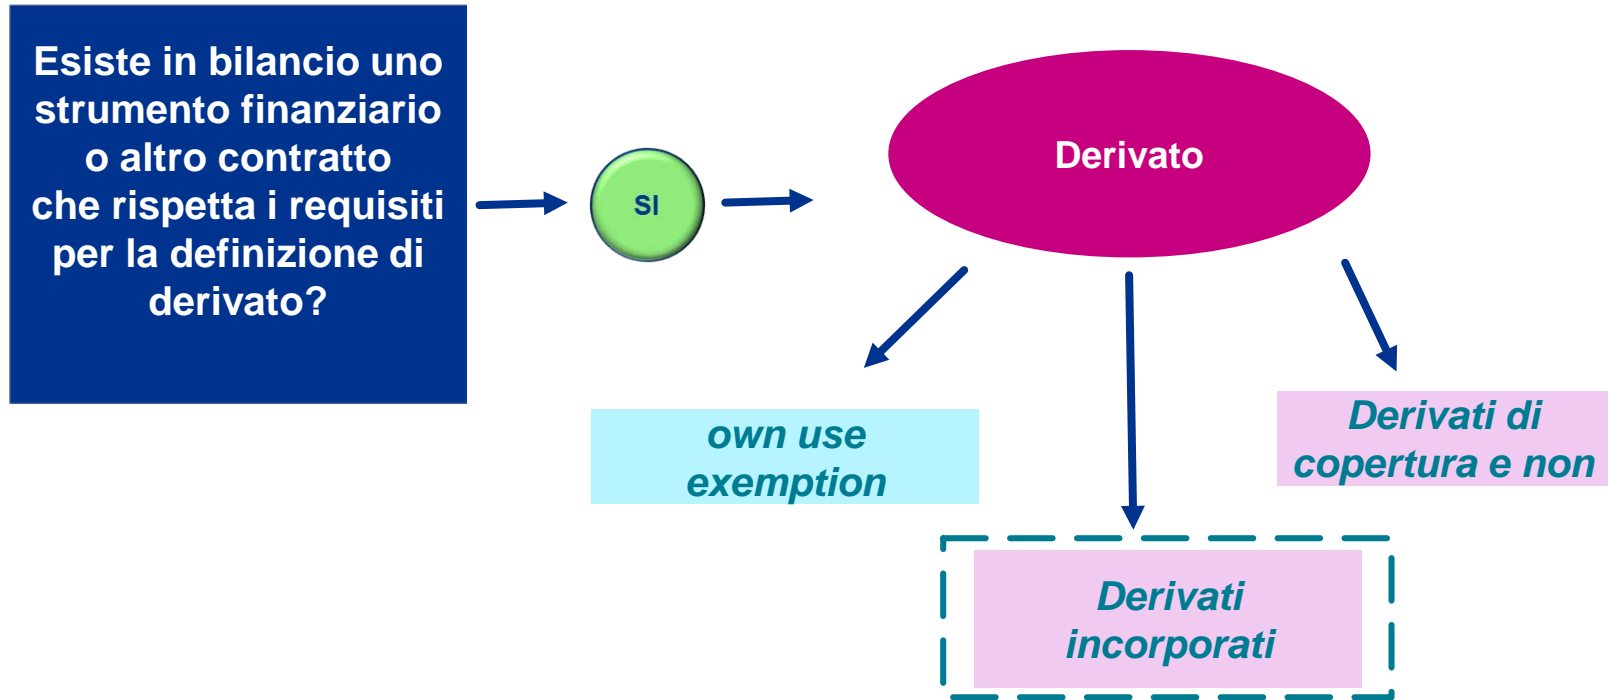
Esiste in bilancio uno strumento finanziario o altro contratto che rispetta i requisiti per la definizione di derivato?

SI

Derivato

own use exemption

Derivati di copertura e non

Derivati incorporati